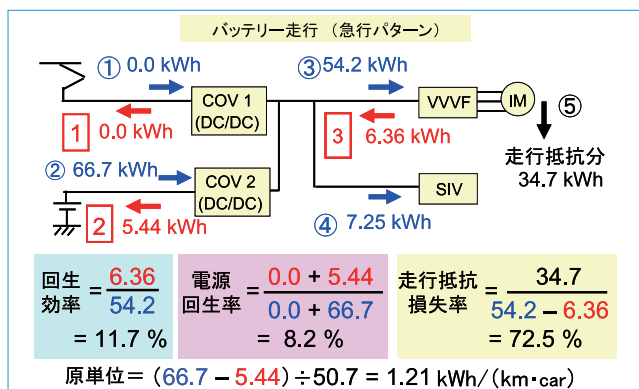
バッテリー走行 （急行パターン）

① 0.0 kWh

1 0.0 kWh

COV 1 (DC/DC)

③ 54.2 kWh

VVVF

IM

⑤

3 6.36 kWh

走行抵抗分 34.7 kWh

② 66.7 kWh

COV 2 (DC/DC)

2 5.44 kWh

SIV

④ 7.25 kWh

回生効率 $= \frac{6.36}{54.2}$ = 11.7 %

電源回生率 $= \frac{0.0 + 5.44}{0.0 + 66.7}$ = 8.2 %

走行抵抗損失率 $= \frac{34.7}{54.2 - 6.36}$ = 72.5 %

原単位 = (66.7 − 5.44) ÷ 50.7 = 1.21 kWh/(km・car)